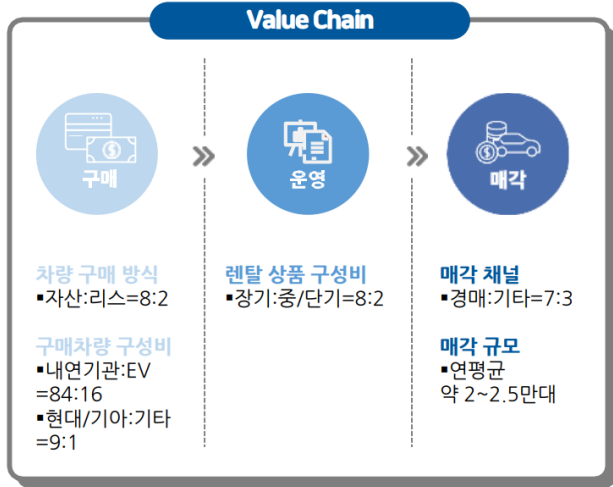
Value Chain

구매

차량 구매 방식
▪자산:리스=8:2

구매차량 구성비
▪내연기관:EV =84:16
▪현대/기아:기타 =9:1

운영

렌탈 상품 구성비
▪장기:중/단기=8:2

매각

매각 채널
▪경매:기타=7:3

매각 규모
▪연평균 약 2~2.5만대